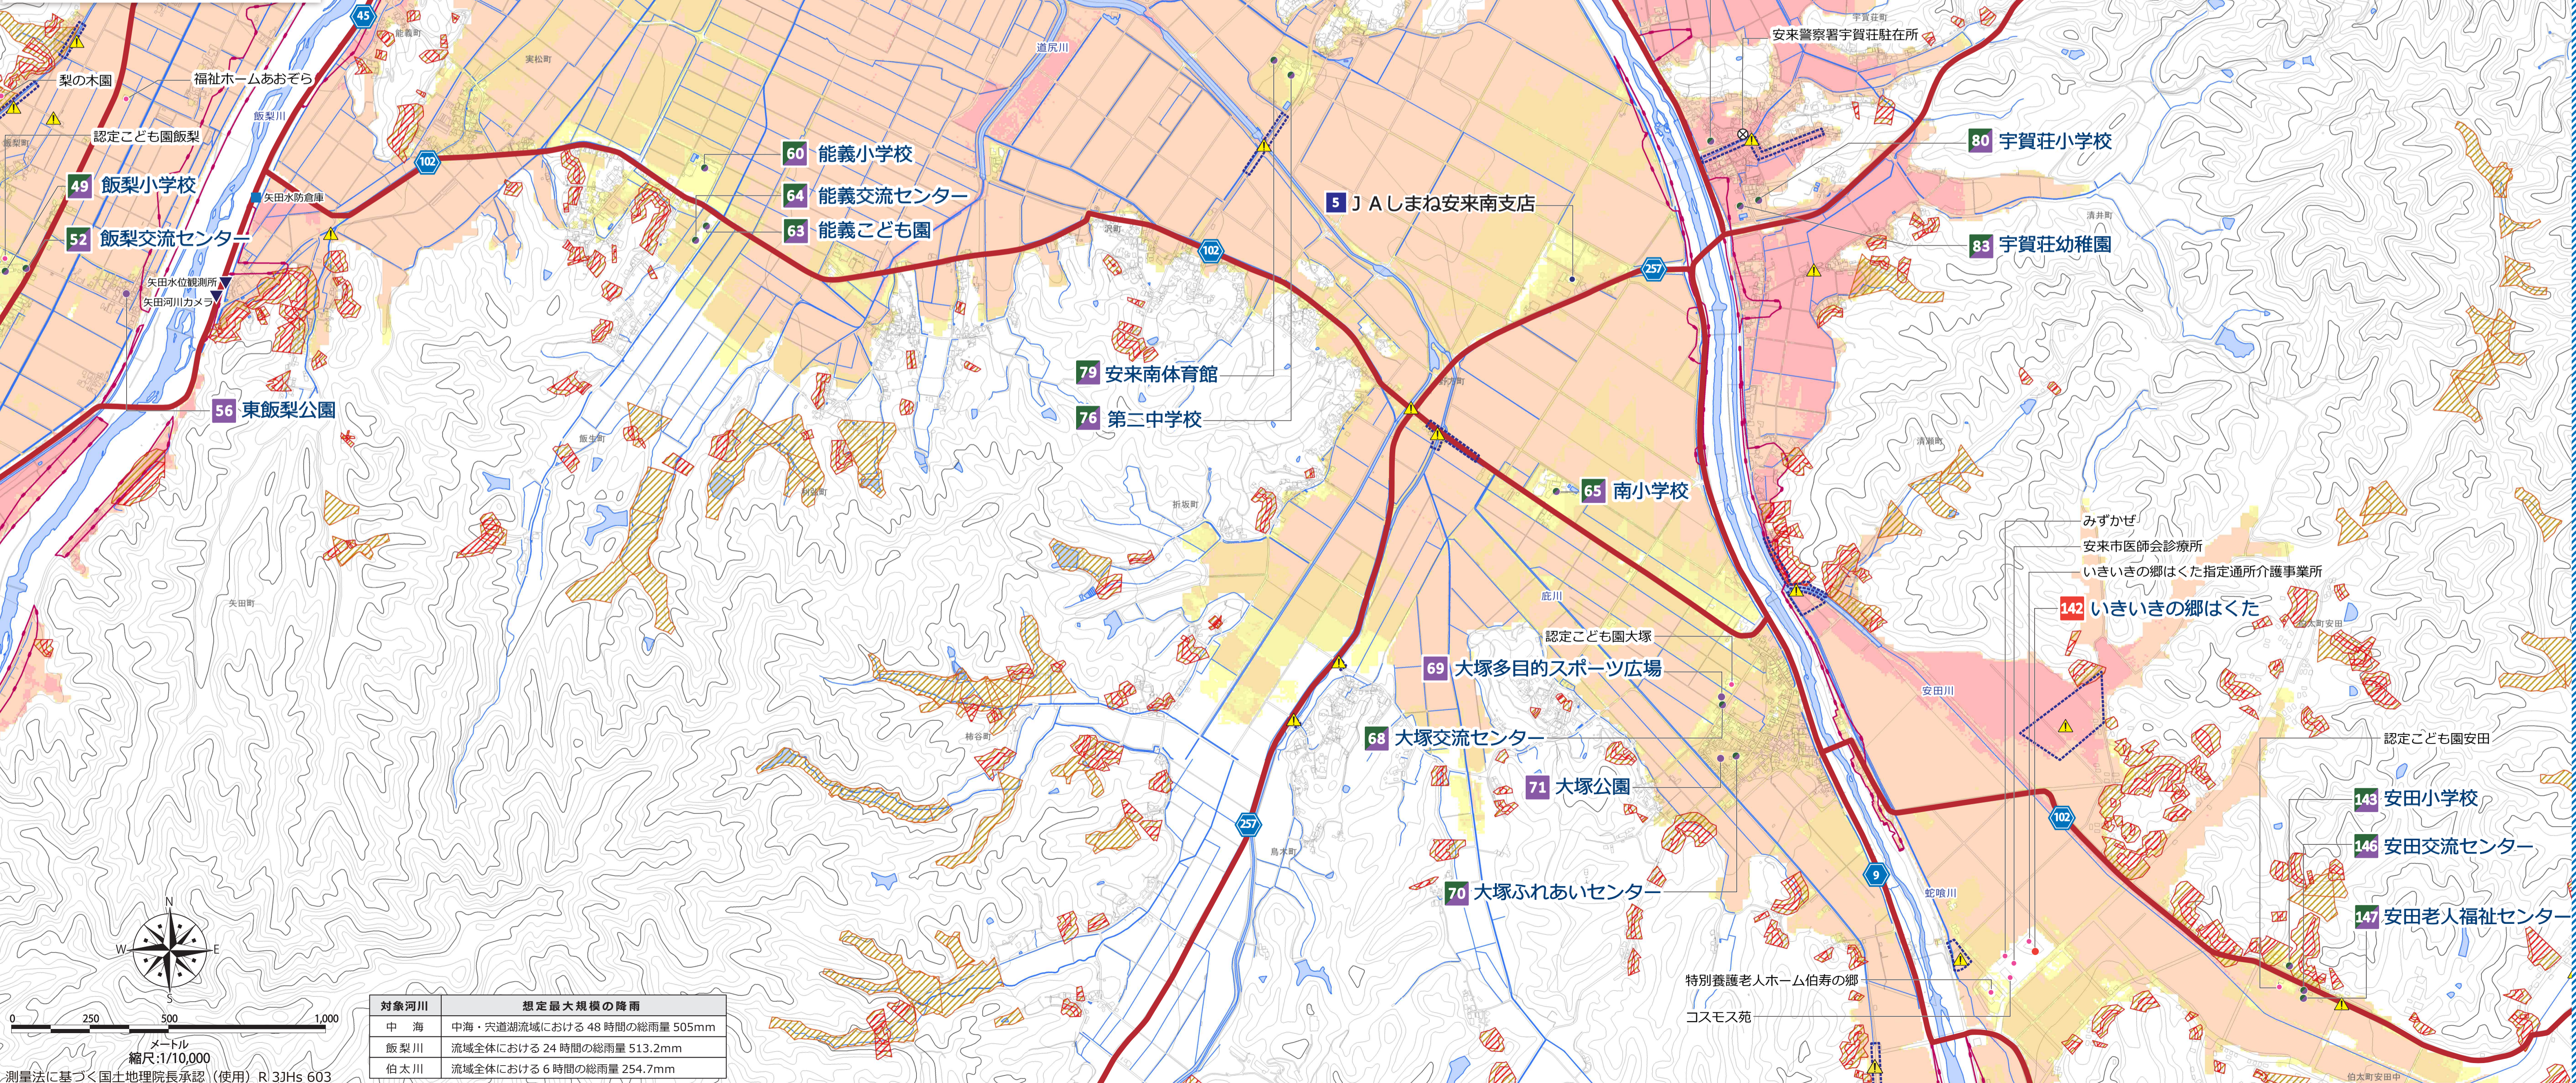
45
梨の木園
福祉ホームあおぞら
認定こども園飯梨
49 飯梨小学校
52 飯梨交流センター
矢田水防倉庫
矢田水位観測所
矢田河川カメラ
56 東飯梨公園
102
60 能義小学校
64 能義交流センター
63 能義こども園
5 ＪＡしまね安来南支店
79 安来南体育館
76 第二中学校
65 南小学校
257
安来警察署宇賀荘駐在所
80 宇賀荘小学校
83 宇賀荘幼稚園
みずかぜ
安来市医師会診療所
いきいきの郷はくた指定通所介護事業所
142 いきいきの郷はくた
認定こども園大塚
69 大塚多目的スポーツ広場
68 大塚交流センター
71 大塚公園
70 大塚ふれあいセンター
特別養護老人ホーム伯寿の郷
コスモス苑
9
認定こども園安田
143 安田小学校
146 安田交流センター
147 安田老人福祉センター
N
W
E
S
0 250 500 1,000
メートル
縮尺:1/10,000

| 対象河川 | 想定最大規模の降雨 |
|---|---|
| 中　海 | 中海・宍道湖流域における 48 時間の総雨量 505mm |
| 飯梨川 | 流域全体における 24 時間の総雨量 513.2mm |
| 伯太川 | 流域全体における 6 時間の総雨量 254.7mm |

測量法に基づく国土地理院長承認（使用）R 3JHs 603